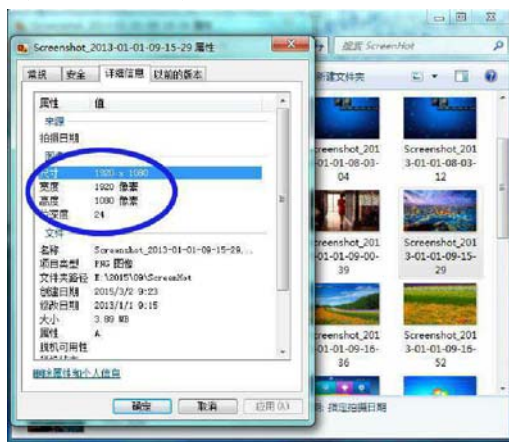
Screenshot_2013-01-01-09-15-29 属性

常规 | 安全 | 详细信息 | 以前的版本

属性 | 值

来源
拍摄日期
图像
尺寸 1920 x 1080
宽度 1920 像素
高度 1080 像素
位深度 24
文件
名称 Screenshot_2013-01-01-09-15-29...
项目类型 PNG 图像
文件夹路径 E:\2015\09\ScreenShot
创建日期 2015/3/2 9:23
修改日期 2013/1/1 9:15
大小 3.89 MB
属性 A
脱机可用性

删除属性和个人信息

确定 取消 应用(A)

搜索 ScreenShot
新建文件夹

Screenshot_2013-01-01-08-03-04
Screenshot_2013-01-01-08-03-12
Screenshot_2013-01-01-09-00-39
Screenshot_2013-01-01-09-15-29
Screenshot_2013-01-01-09-16-36
Screenshot_2013-01-01-09-16-52

指定拍摄日期